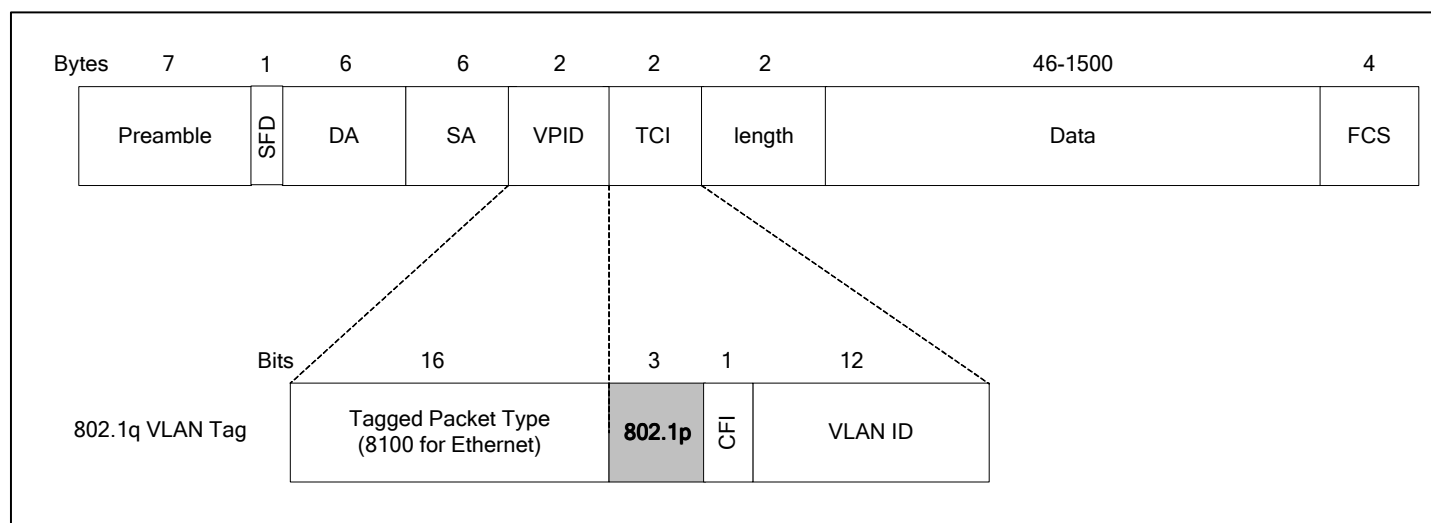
| Bytes | 7 | 1 | 6 | 6 | 2 | 2 | 2 | 46-1500 | 4 |
|---|---|---|---|---|---|---|---|---|---|
| | Preamble | SFD | DA | SA | VPID | TCI | length | Data | FCS |

| | Bits 16 | 3 | 1 | 12 |
|---|---|---|---|---|
| 802.1q VLAN Tag | Tagged Packet Type (8100 for Ethernet) | 802.1p | CFI | VLAN ID |